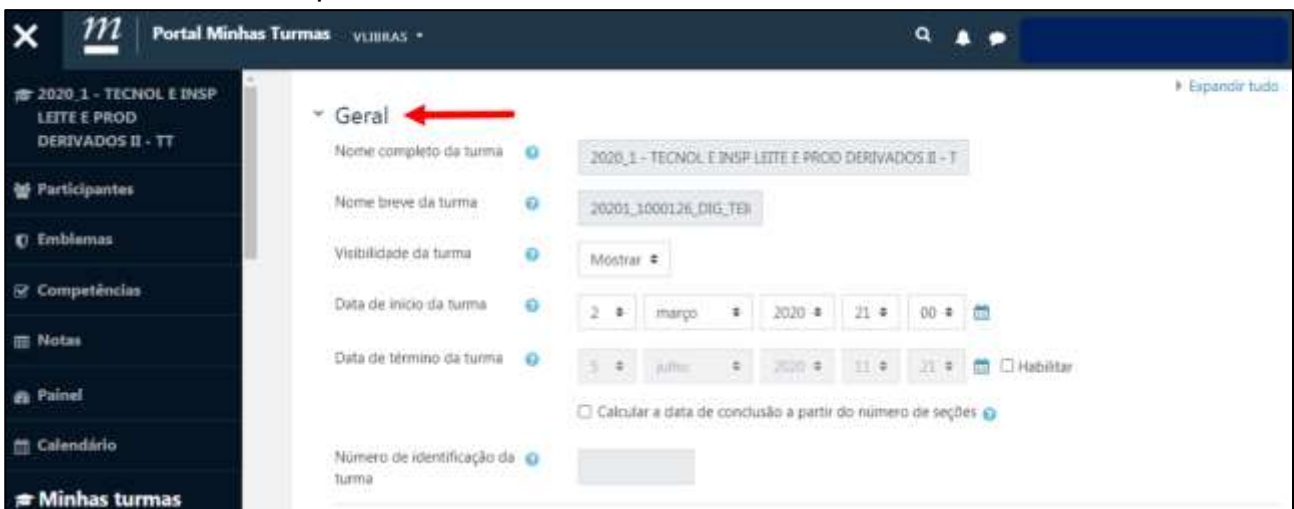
m Portal Minhas Turmas VLIBRAS

2020_1 - TECNOL E INSP LEITE E PROD DERIVADOS II - TT

Participantes

Emblemas

Competências

Notas

Painel

Calendário

Minhas turmas

Expandir tudo

Geral

Nome completo da turma 2020_1 - TECNOL E INSP LEITE E PROD DERIVADOS II - T

Nome breve da turma 20201_1000126_DIG_TEI

Visibilidade da turma Mostrar

Data de início da turma 2 março 2020 21 00

Data de término da turma 5 julho 2020 11 21 Habilitar

Calcular a data de conclusão a partir do número de seções

Número de identificação da turma